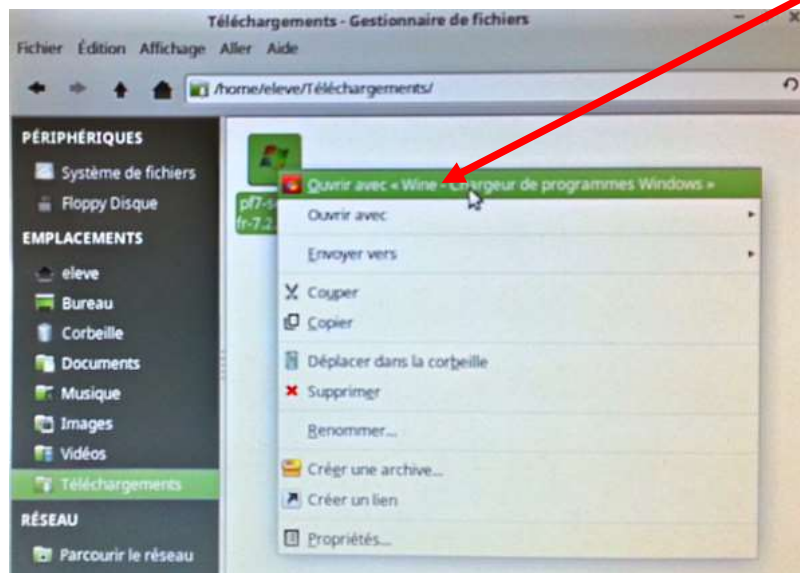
Téléchargements - Gestionnaire de fichiers

Fichier Édition Affichage Aller Aide

/home/eleve/Téléchargements/

PÉRIPHÉRIQUES
Système de fichiers
Floppy Disque
EMPLACEMENTS
eleve
Bureau
Corbeille
Documents
Musique
Images
Vidéos
Téléchargements
RÉSEAU
Parcourir le réseau

pf7-s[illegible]
fr-7.2.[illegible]

Ouvrir avec « Wine - C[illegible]rgeur de programmes Windows »
Ouvrir avec
Envoyer vers
Couper
Copier
Déplacer dans la corbeille
Supprimer
Renommer...
Créer une archive...
Créer un lien
Propriétés...